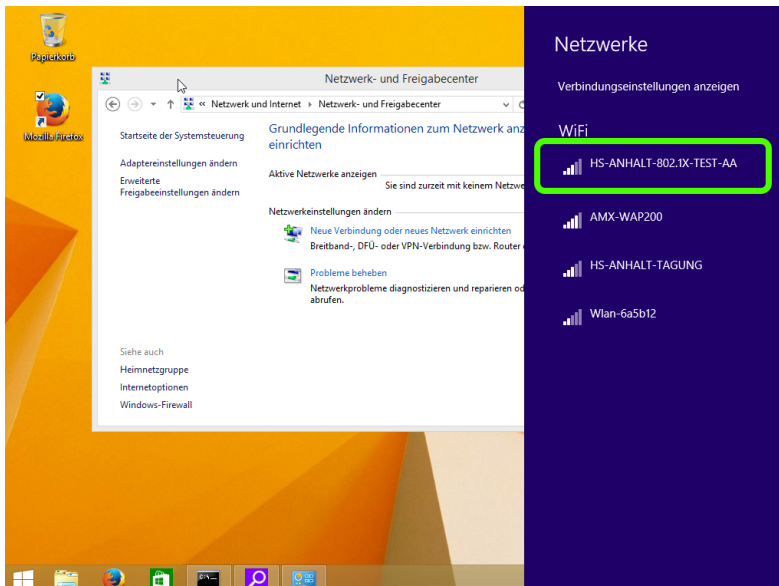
Papierkorb

Mozilla Firefox

Netzwerk- und Freigabecenter

« Netzwerk und Internet › Netzwerk- und Freigabecenter

Startseite der Systemsteuerung

Adaptereinstellungen ändern

Erweiterte Freigabeeinstellungen ändern

Grundlegende Informationen zum Netzwerk anz einrichten

Aktive Netzwerke anzeigen

Sie sind zurzeit mit keinem Netzw

Netzwerkeinstellungen ändern

Neue Verbindung oder neues Netzwerk einrichten

Breitband-, DFÜ- oder VPN-Verbindung bzw. Router o

Probleme beheben

Netzwerkprobleme diagnostizieren und reparieren od abrufen.

Siehe auch

Heimnetzgruppe

Internetoptionen

Windows-Firewall

Netzwerke

Verbindungseinstellungen anzeigen

WiFi

HS-ANHALT-802.1X-TEST-AA

AMX-WAP200

HS-ANHALT-TAGUNG

Wlan-6a5b12